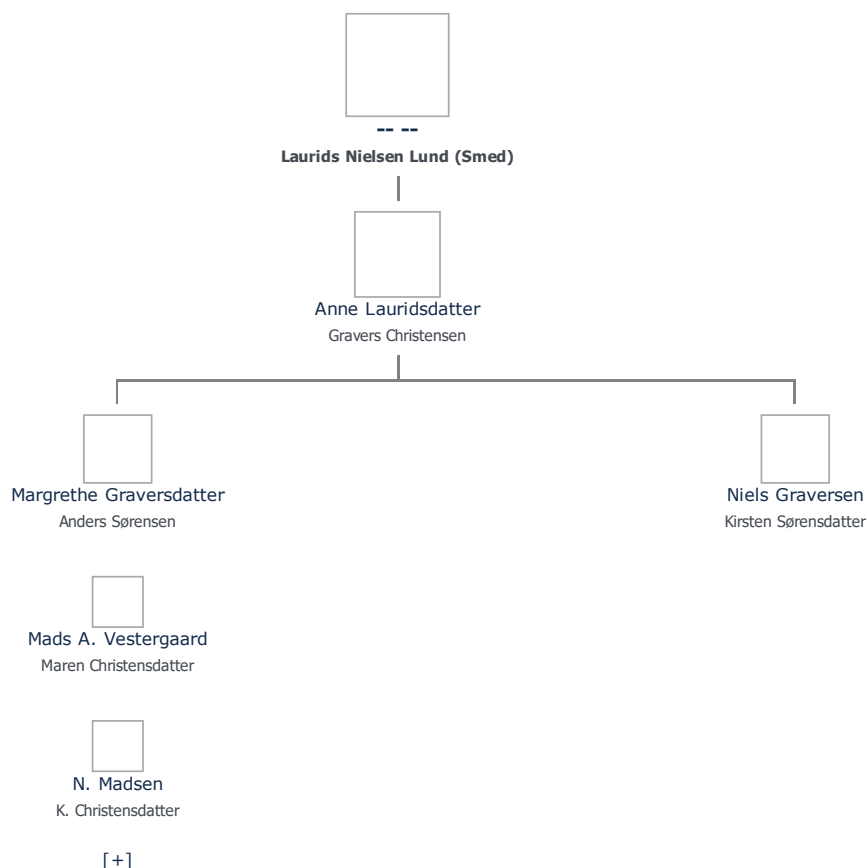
-- --
Laurids Nielsen Lund (Smed)

Anne Lauridsdatter
Gravers Christensen

Margrethe Graversdatter
Anders Sørensen

Niels Graversen
Kirsten Sørensdatter

Mads A. Vestergaard
Maren Christensdatter

N. Madsen
K. Christensdatter

[+]